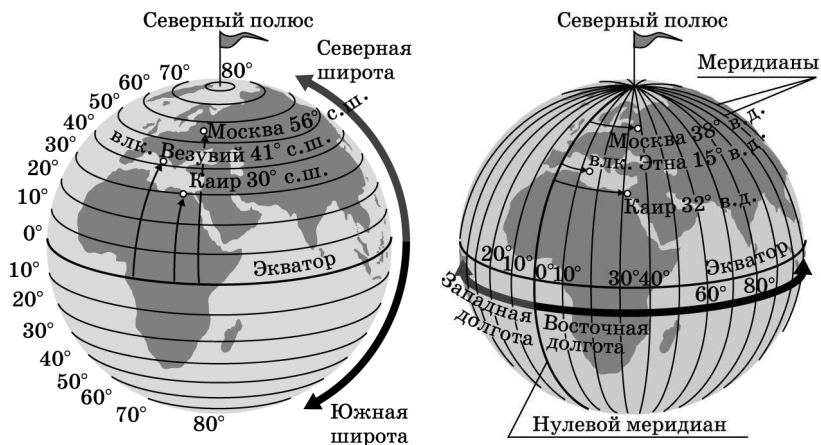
Северный полюс
Северная широта
80°
70°
60°
50°
40°
30°
20°
10°
0°
10°
20°
30°
40°
50°
60°
70°
80°
Москва 56° с.ш.
влк. Везувий 41° с.ш.
Каир 30° с.ш.
Экватор
Южная широта

Северный полюс
Меридианы
Москва 38° в.д.
влк. Этна 15° в.д.
Каир 32° в.д.
20° 10° 0° 10° 30° 40°
Экватор
60° 80°
Западная долгота
Восточная долгота
Нулевой меридиан